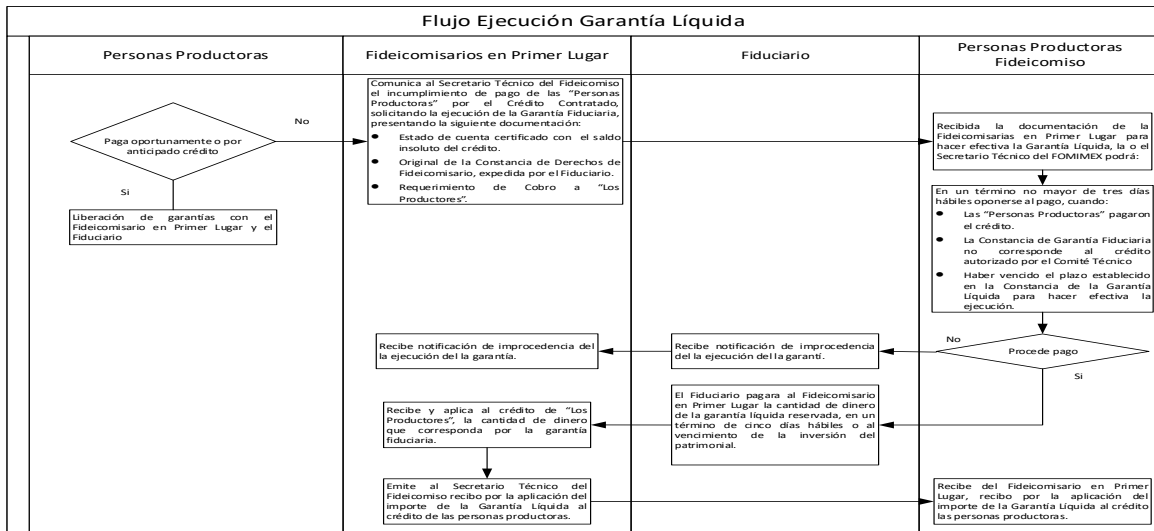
Flujo Ejecución Garantía Líquida

Personas Productoras

Fideicomisarios en Primer Lugar

Fiduciario

Personas Productoras Fideicomiso

Paga oportunamente o por anticipado crédito

No

Si

Liberación de garantías con el Fideicomisario en Primer Lugar y el Fiduciario

Comunica al Secretario Técnico del Fideicomiso el incumplimiento de pago de las "Personas Productoras" por el Crédito Contratado, solicitando la ejecución de la Garantía Fiduciaria, presentando la siguiente documentación:
- Estado de cuenta certificado con el saldo insoluto del crédito.
- Original de la Constancia de Derechos de Fideicomisario, expedida por el Fiduciario.
- Requerimiento de Cobro a "Los Productores".

Recibida la documentación de la Fideicomisarias en Primer Lugar para hacer efectiva la Garantía Líquida, la o el Secretario Técnico del FOMIMEX podrá:

En un término no mayor de tres días hábiles oponerse al pago, cuando:
- Las "Personas Productoras" pagaron el crédito.
- La Constancia de Garantía Fiduciaria no corresponde al crédito autorizado por el Comité Técnico
- Haber vencido el plazo establecido en la Constancia de la Garantía Líquida para hacer efectiva la ejecución.

No

Procede pago

Si

Recibe notificación de improcedencia del la ejecución del la garantía.

Recibe notificación de improcedencia del la ejecución del la garantí.

El Fiduciario pagara al Fideicomisario en Primer Lugar la cantidad de dinero de la garantía líquida reservada, en un término de cinco días hábiles o al vencimiento de la inversión del patrimonial.

Recibe y aplica al crédito de "Los Productores", la cantidad de dinero que corresponda por la garantía fiduciaria.

Emite al Secretario Técnico del Fideicomiso recibo por la aplicación del importe de la Garantía Líquida al crédito de las personas productoras.

Recibe del Fideicomisario en Primer Lugar, recibo por la aplicación del importe de la Garantía Líquida al crédito las personas productoras.